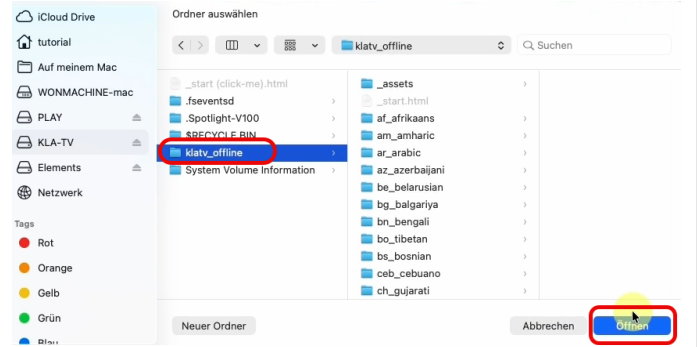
iCloud Drive
tutorial
Auf meinem Mac
WONMACHINE-mac
PLAY
KLA-TV
Elements
Netzwerk
Tags
Rot
Orange
Gelb
Grün
Blau

Ordner auswählen

klatv_offline
Suchen

_start (click-me).html
.fseventsd
.Spotlight-V100
$RECYCLE.BIN
klatv_offline
System Volume Information

_assets
_start.html
af_afrikaans
am_amharic
ar_arabic
az_azerbaijani
be_belarusian
bg_balgariya
bn_bengali
bo_tibetan
bs_bosnian
ceb_cebuano
ch_gujarati

Neuer Ordner
Abbrechen
Öffnen